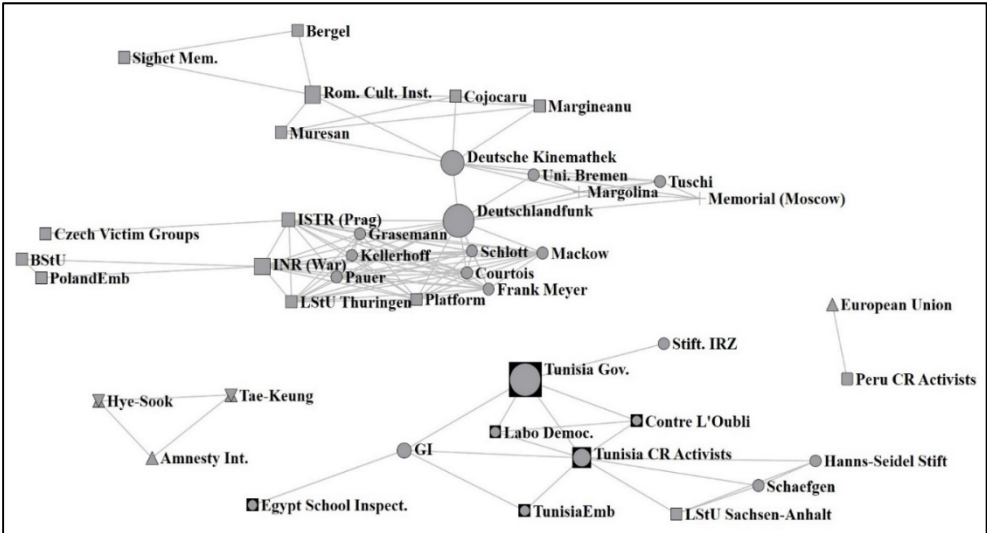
Bergel
Sighet Mem.
Rom. Cult. Inst.
Cojocaru
Margineanu
Muresan
Deutsche Kinemathek
Uni. Bremen
Tuschi
Margolina
Memorial (Moscow)
Deutschlandfunk
ISTR (Prag)
Czech Victim Groups
Grasemann
Kellerhoff
Schlott
Mackow
BStU
INR (War)
PolandEmb
Pauer
Courtois
Frank Meyer
LStU Thuringen
Platform
European Union
Stift. IRZ
Tunisia Gov.
Peru CR Activists
Hye-Sook
Tae-Keung
Contre L'Oubli
Labo Democ.
Amnesty Int.
GI
Tunisia CR Activists
Hanns-Seidel Stift
Schaefgen
Egypt School Inspect.
TunisiaEmb
LStU Sachsen-Anhalt